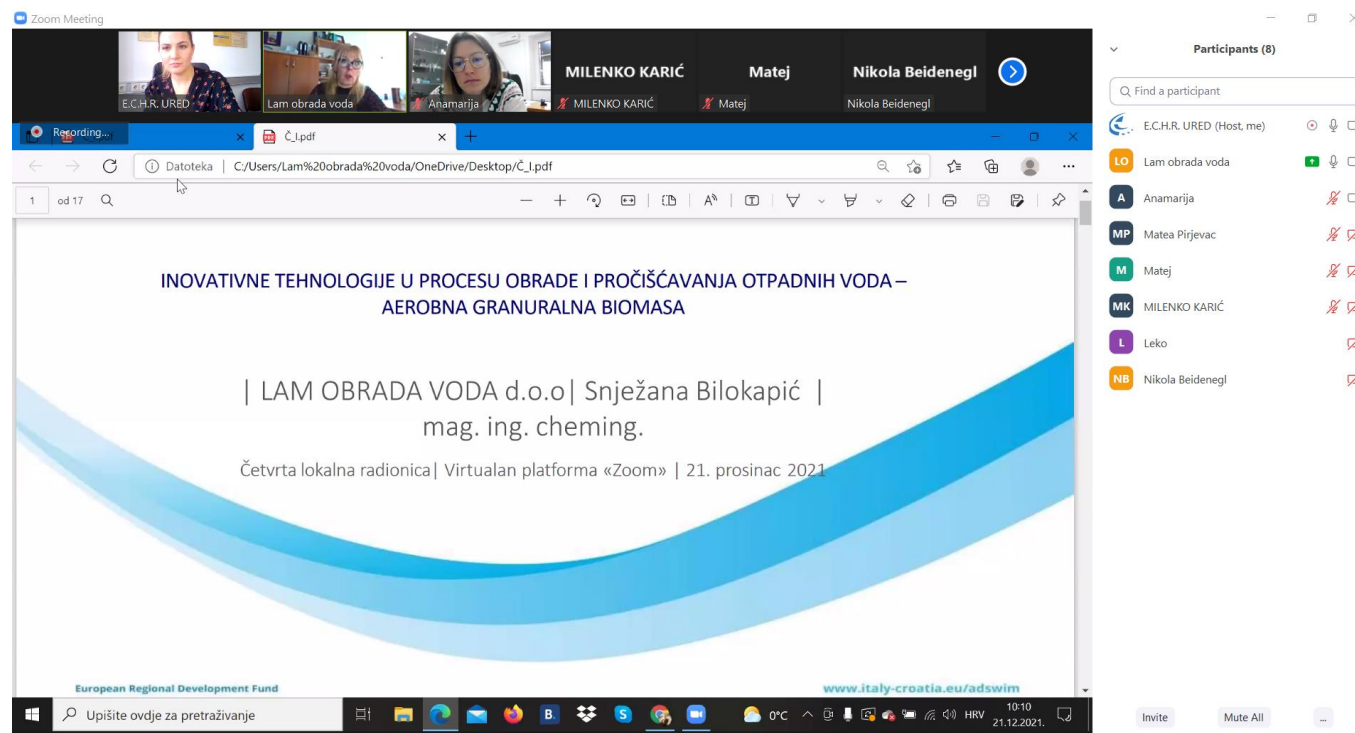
Zoom Meeting

E.C.H.R. URED
Lam obrada voda
Anamarija
MILENKO KARIĆ
MILENKO KARIĆ
Matej
Matej
Nikola Beidenegl
Nikola Beidenegl

Recording...
Č_I.pdf
Datoteka | C:/Users/Lam%20obrada%20voda/OneDrive/Desktop/Č_I.pdf
1 od 17

INOVATIVNE TEHNOLOGIJE U PROCESU OBRADE I PROČIŠĆAVANJA OTPADNIH VODA – AEROBNA GRANURALNA BIOMASA

| LAM OBRADA VODA d.o.o| Snježana Bilokapić | mag. ing. cheming.

Četvrta lokalna radionica| Virtualan platforma «Zoom» | 21. prosinac 2021

European Regional Development Fund
www.italy-croatia.eu/adswim

Participants (8)
Find a participant
E.C.H.R. URED (Host, me)
Lam obrada voda
Anamarija
Matea Pirjevac
Matej
MILENKO KARIĆ
Leko
Nikola Beidenegl

Invite
Mute All
...

Upišite ovdje za pretraživanje
0°C
HRV
10:10
21.12.2021.